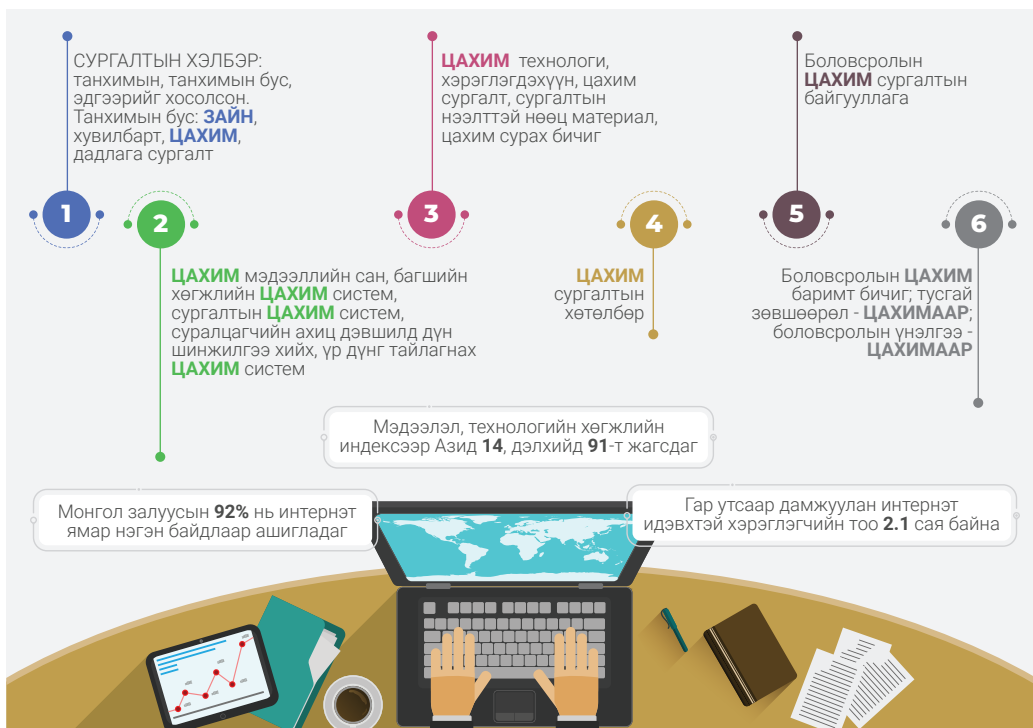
СУРГАЛТЫН ХЭЛБЭР: танхимын, танхимын бус, эдгээрийг хосолсон. Танхимын бус: ЗАЙН, хувилбарт, ЦАХИМ, дадлага сургалт

ЦАХИМ технологи, хэрэглэгдэхүүн, цахим сургалт, сургалтын нээлттэй нөөц материал, цахим сурах бичиг

Боловсролын ЦАХИМ сургалтын байгууллага

1

2

3

4

5

6

ЦАХИМ мэдээллийн сан, багшийн хөгжлийн ЦАХИМ систем, сургалтын ЦАХИМ систем, суралцагчийн ахиц дэвшилд дүн шинжилгээ хийх, үр дүнг тайлагнах ЦАХИМ систем

ЦАХИМ сургалтын хөтөлбөр

Боловсролын ЦАХИМ баримт бичиг; тусгай зөвшөөрөл - ЦАХИМААР; боловсролын үнэлгээ - ЦАХИМААР

Мэдээлэл, технологийн хөгжлийн индексээр Азид 14, дэлхийд 91-т жагсдаг

Монгол залуусын 92% нь интернэт ямар нэгэн байдлаар ашигладаг

Гар утсаар дамжуулан интернэт идэвхтэй хэрэглэгчийн тоо 2.1 сая байна